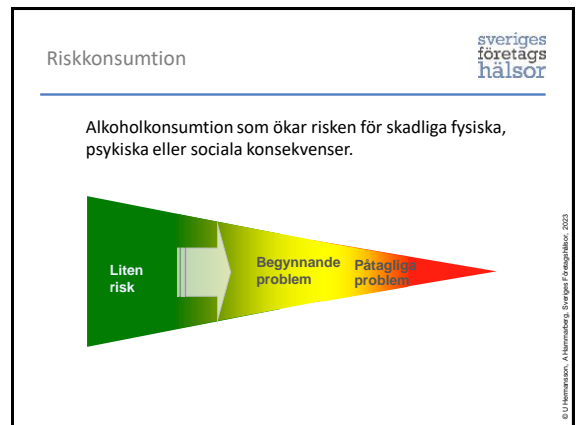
Riskkonsumtion

sveriges företags hälsor

Alkoholkonsumtion som ökar risken för skadliga fysiska, psykiska eller sociala konsekvenser.

Liten risk

Begynnande problem

Påtagliga problem

© U Hermansson, A Hammarberg, Sveriges Företagshälsor, 2023